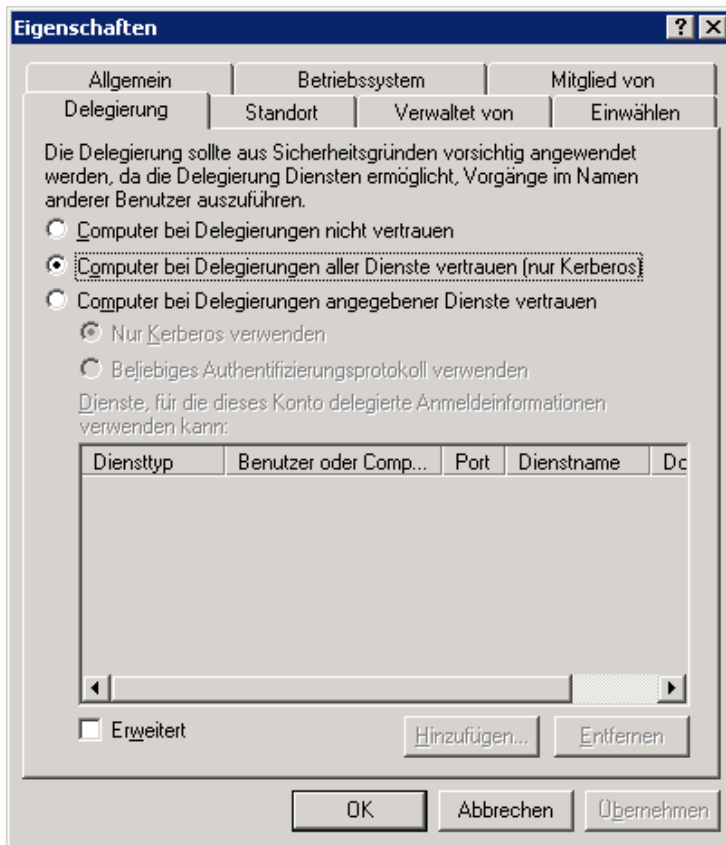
Eigenschaften

? X

Allgemein | Betriebssystem | Mitglied von
Delegierung | Standort | Verwaltet von | Einwählen

Die Delegierung sollte aus Sicherheitsgründen vorsichtig angewendet werden, da die Delegierung Diensten ermöglicht, Vorgänge im Namen anderer Benutzer auszuführen.

Computer bei Delegierungen nicht vertrauen

Computer bei Delegierungen aller Dienste vertrauen (nur Kerberos)

Computer bei Delegierungen angegebener Dienste vertrauen

Nur Kerberos verwenden

Beliebiges Authentifizierungsprotokoll verwenden

Dienste, für die dieses Konto delegierte Anmeldeinformationen verwenden kann:

| Diensttyp | Benutzer oder Comp... | Port | Dienstname | Dc |
|---|---|---|---|---|

Erweitert

Hinzufügen...

Entfernen

OK

Abbrechen

Übernehmen